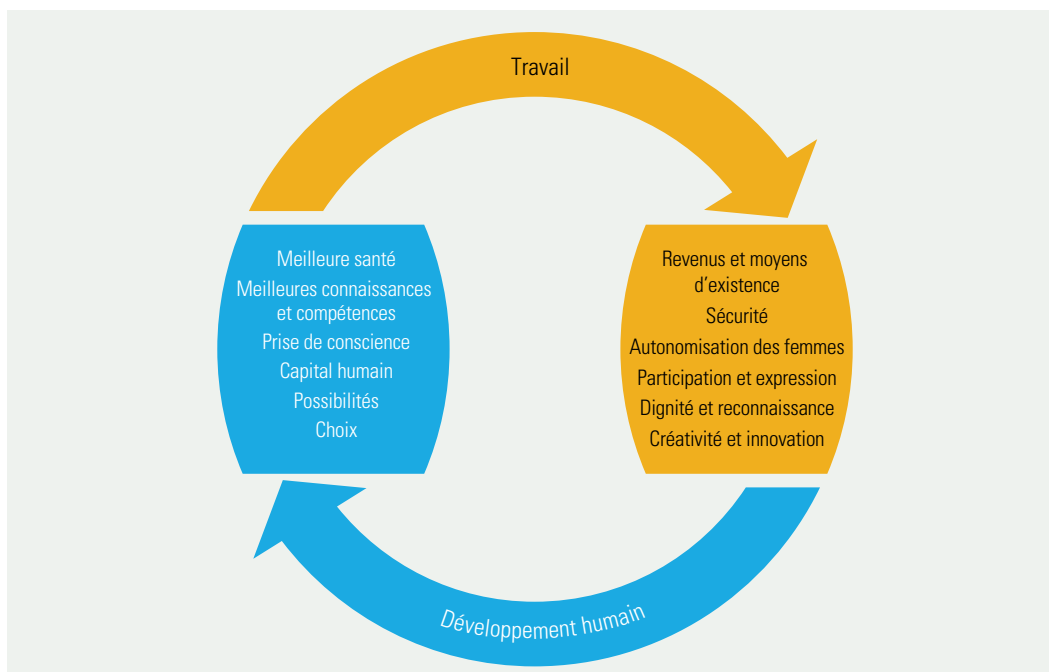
Travail

Meilleure santé
Meilleures connaissances et compétences
Prise de conscience
Capital humain
Possibilités
Choix

Revenus et moyens d'existence
Sécurité
Autonomisation des femmes
Participation et expression
Dignité et reconnaissance
Créativité et innovation

Développement humain